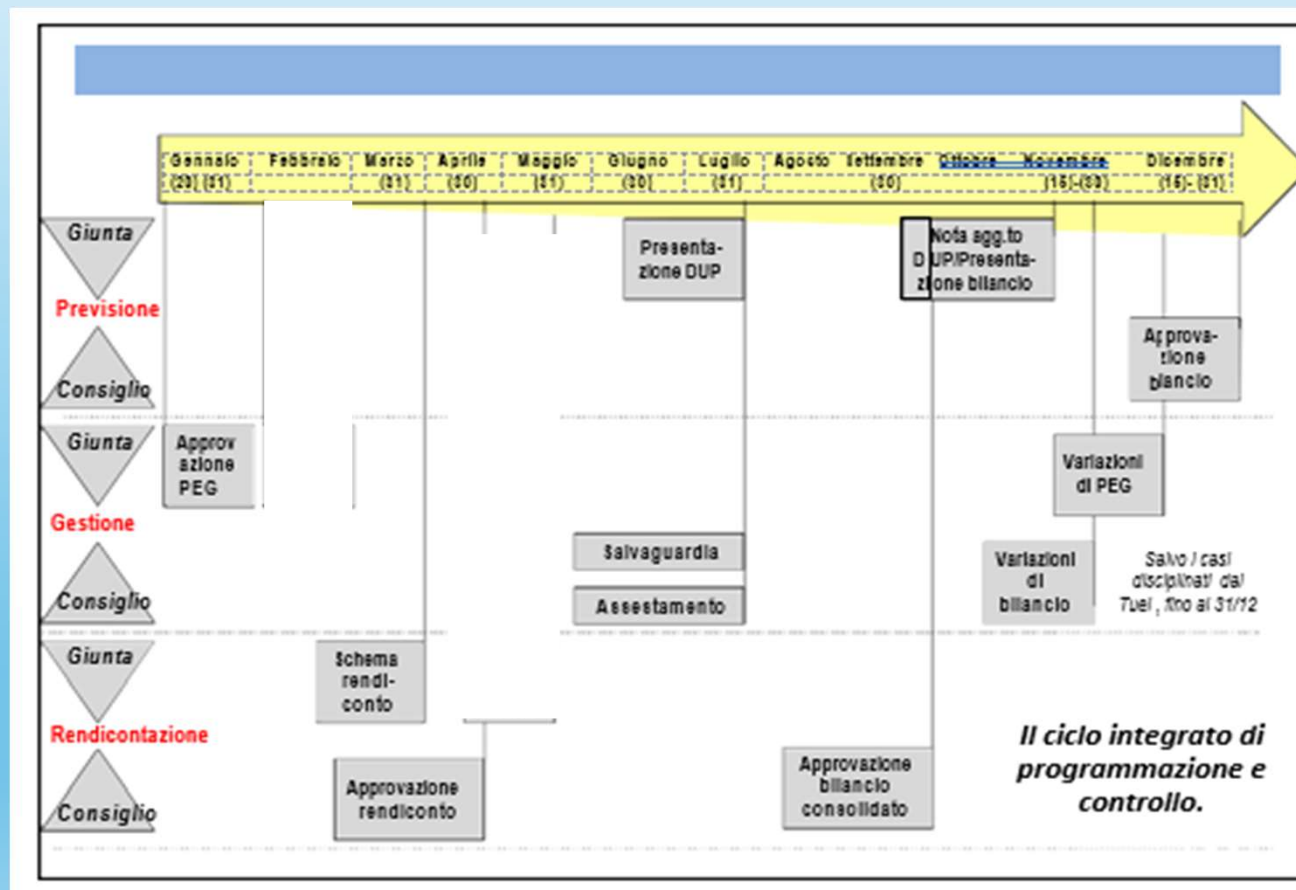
| Gennaio | Febbraio | Marzo | Aprile | Maggio | Giugno | Luglio | Agosto | Settembre | Ottobre | Novembre | Dicembre |
|---|---|---|---|---|---|---|---|---|---|---|---|
| (20) (31) | | (31) | (30) | (31) | (30) | (31) | | (30) | | (15)-(30) | (15)- (31) |

Giunta

Previsione

Consiglio

Presentazione DUP

Nota agg.to DUP/Presentazione bilancio

Approvazione bilancio

Giunta

Approvazione PEG

Gestione

Variazioni di PEG

Consiglio

Salvaguardia

Assestamento

Variazioni di bilancio

Salvo i casi disciplinati dal Tuel , fino al 31/12

Giunta

Schema rendiconto

Rendicontazione

Consiglio

Approvazione rendiconto

Approvazione bilancio consolidato

Il ciclo integrato di programmazione e controllo.